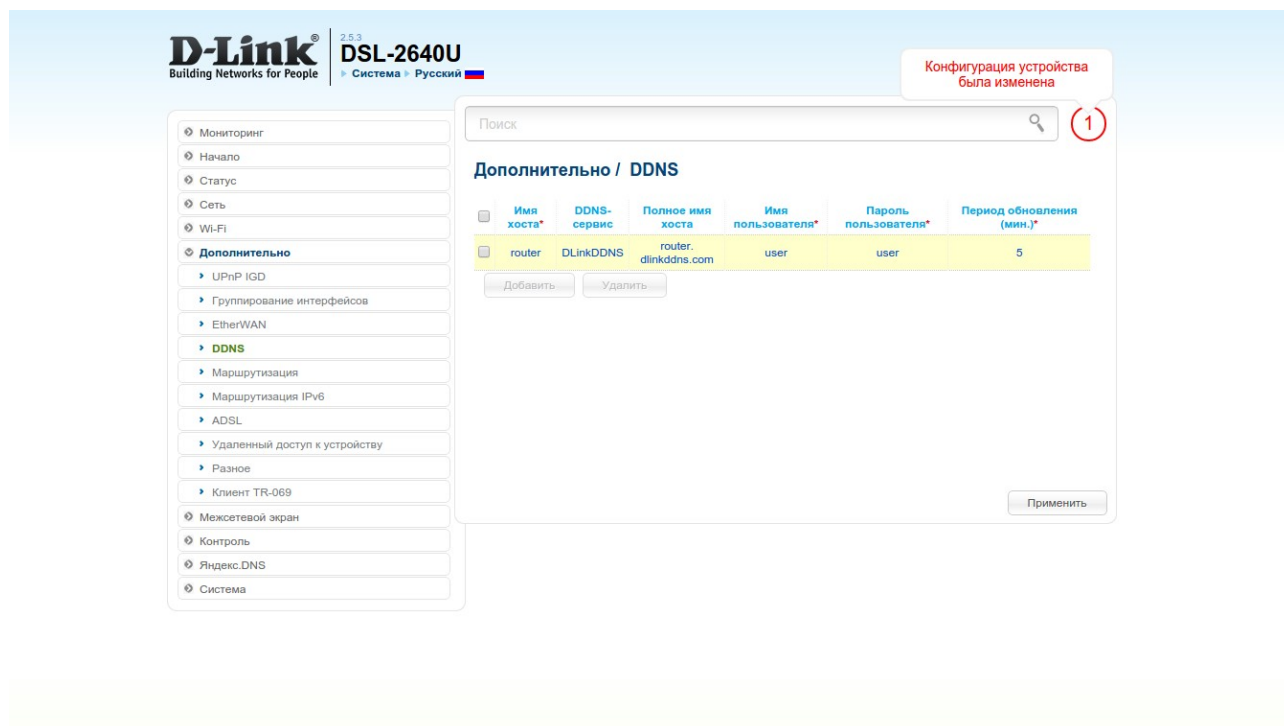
D-Link®
Building Networks for People

2.5.3
DSL-2640U
▸ Система ▸ Русский

Конфигурация устройства была изменена

Поиск

1

Мониторинг
Начало
Статус
Сеть
Wi-Fi
Дополнительно
UPnP IGD
Группирование интерфейсов
EtherWAN
DDNS
Маршрутизация
Маршрутизация IPv6
ADSL
Удаленный доступ к устройству
Разное
Клиент TR-069
Межсетевой экран
Контроль
Яндекс.DNS
Система

Дополнительно / DDNS

| | Имя хоста* | DDNS-сервис | Полное имя хоста | Имя пользователя* | Пароль пользователя* | Период обновления (мин.)* |
|---|---|---|---|---|---|---|
| | router | DLinkDDNS | router. dlinkddns.com | user | user | 5 |

Добавить
Удалить

Применить